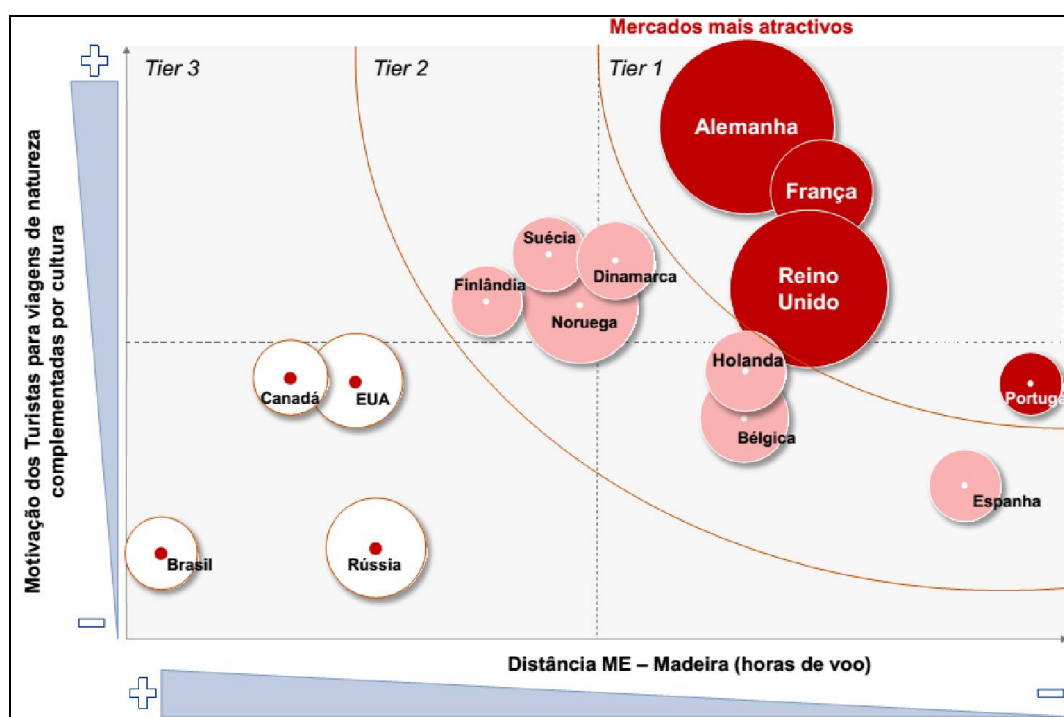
Mercados mais atractivos

Tier 3

Tier 2

Tier 1

Alemanha

França

Reino Unido

Suécia

Dinamarca

Finlândia

Noruega

Holanda

Bélgica

Portug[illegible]

Espanha

Canadá

EUA

Brasil

Rússia

Motivação dos Turistas para viagens de natureza complementadas por cultura

Distância ME – Madeira (horas de voo)